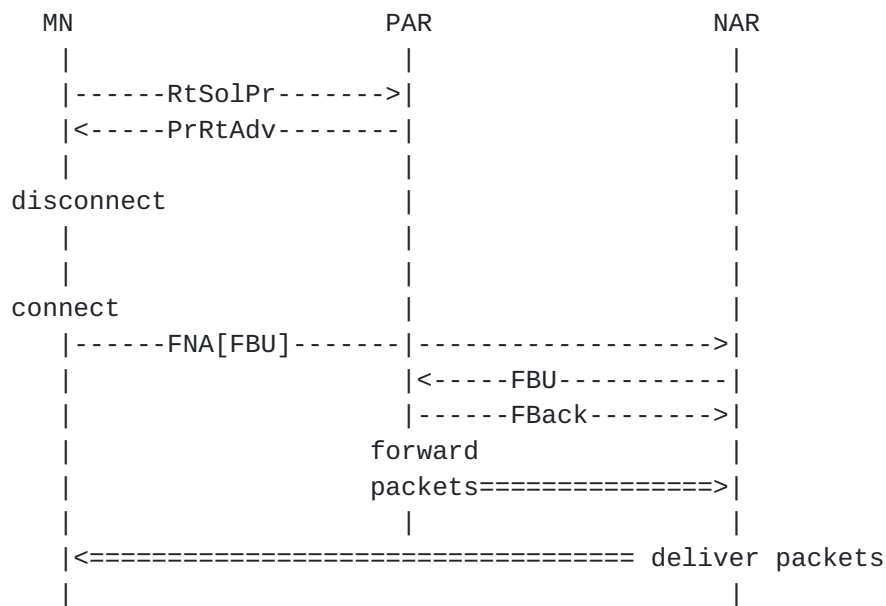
MN PAR NAR

------RtSolPr------->

<-----PrRtAdv--------

disconnect

connect

------FNA[FBU]-------|------------------->

<-----FBU-----------

------FBack-------->

forward

packets===============>

<================================== deliver packets